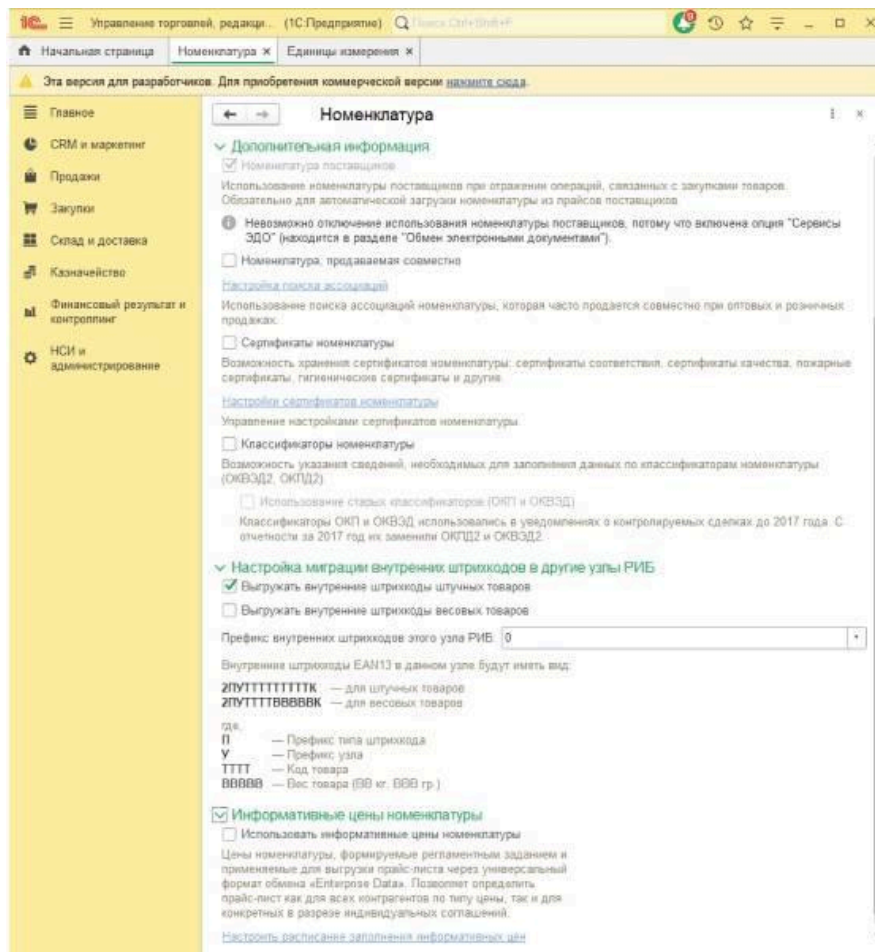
1С Управление торговлей, редакци... (1С:Предприятие) Поиск Ctrl+Shift+F

Начальная страница Номенклатура × Единицы измерения ×

Эта версия для разработчиков. Для приобретения коммерческой версии нажмите сюда.

Главное
CRM и маркетинг
Продажи
Закупки
Склад и доставка
Казначейство
Финансовый результат и контроллинг
НСИ и администрирование

← → Номенклатура

Дополнительная информация

Номенклатура поставщиков

Использование номенклатуры поставщиков при отражении операций, связанных с закупками товаров. Обязательно для автоматической загрузки номенклатуры из прайсов поставщиков.

Невозможно отключение использования номенклатуры поставщиков, потому что включена опция "Сервисы ЭДО" (находится в разделе "Обмен электронными документами").

Номенклатура, продаваемая совместно

Настройка поиска ассоциаций

Использование поиска ассоциаций номенклатуры, которая часто продается совместно при оптовых и розничных продажах.

Сертификаты номенклатуры

Возможность хранения сертификатов номенклатуры: сертификаты соответствия, сертификаты качества, пожарные сертификаты, гигиенические сертификаты и другие.

Настройки сертификатов номенклатуры

Управление настройками сертификатов номенклатуры.

Классификаторы номенклатуры

Возможность указания сведений, необходимых для заполнения данных по классификаторам номенклатуры (ОКВЭД2, ОКПД2).

Использование старых классификаторов (ОКП и ОКВЭД)

Классификаторы ОКП и ОКВЭД использовались в уведомлениях о контролируемых сделках до 2017 года. С отчетности за 2017 год их заменили ОКПД2 и ОКВЭД2.

Настройка миграции внутренних штрихкодов в другие узлы РИБ

Выгружать внутренние штрихкоды штучных товаров

Выгружать внутренние штрихкоды весовых товаров

Префикс внутренних штрихкодов этого узла РИБ: 0

Внутренние штрихкоды EAN13 в данном узле будут иметь вид:

2ПУТТТТТТТТТК — для штучных товаров
2ПУТТТТВВВВВК — для весовых товаров

где,
П — Префикс типа штрихкода
У — Префикс узла
ТТТТ — Код товара
ВВВВВ — Вес товара (ВВ кг. ВВВ гр.)

Информативные цены номенклатуры

Использовать информативные цены номенклатуры

Цены номенклатуры, формируемые регламентным заданием и применяемые для выгрузки прайс-листа через универсальный формат обмена «Enterprise Data». Позволяет определить прайс-лист как для всех контрагентов по типу цены, так и для конкретных в разрезе индивидуальных соглашений.

Настроить расписание заполнения информативных цен